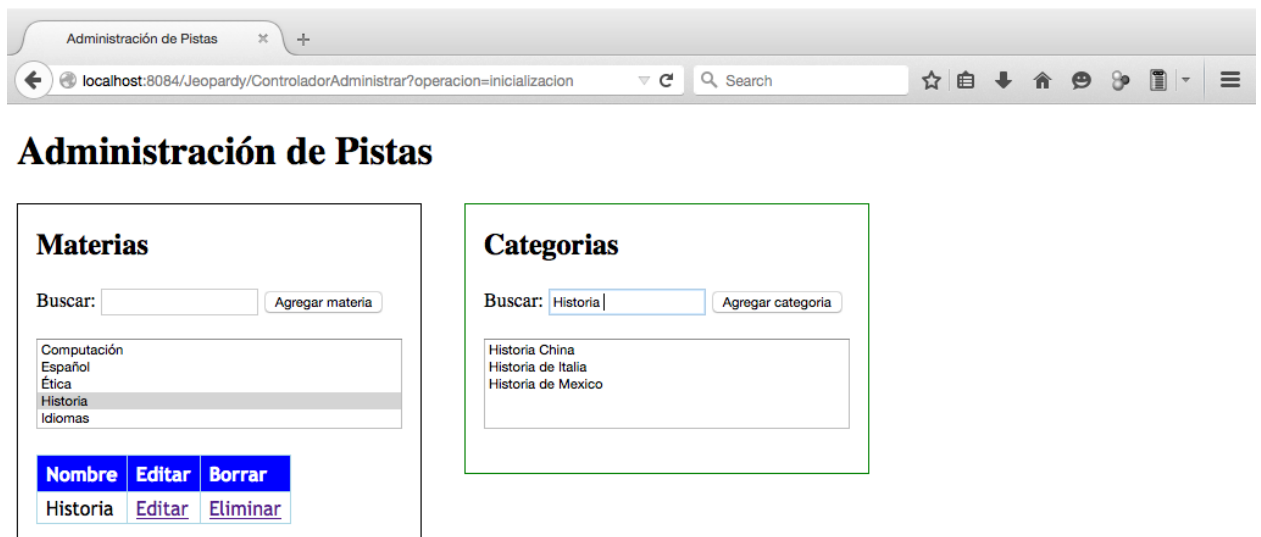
Administración de Pistas ×
+
localhost:8084/Jeopardy/ControladorAdministrar?operacion=inicializacion
Search

# Administración de Pistas

## Materias

Buscar: Agregar materia

Computación
Español
Ética
Historia
Idiomas

| Nombre | Editar | Borrar |
|---|---|---|
| Historia | Editar | Eliminar |

## Categorias

Buscar: Historia Agregar categoria

Historia China
Historia de Italia
Historia de Mexico